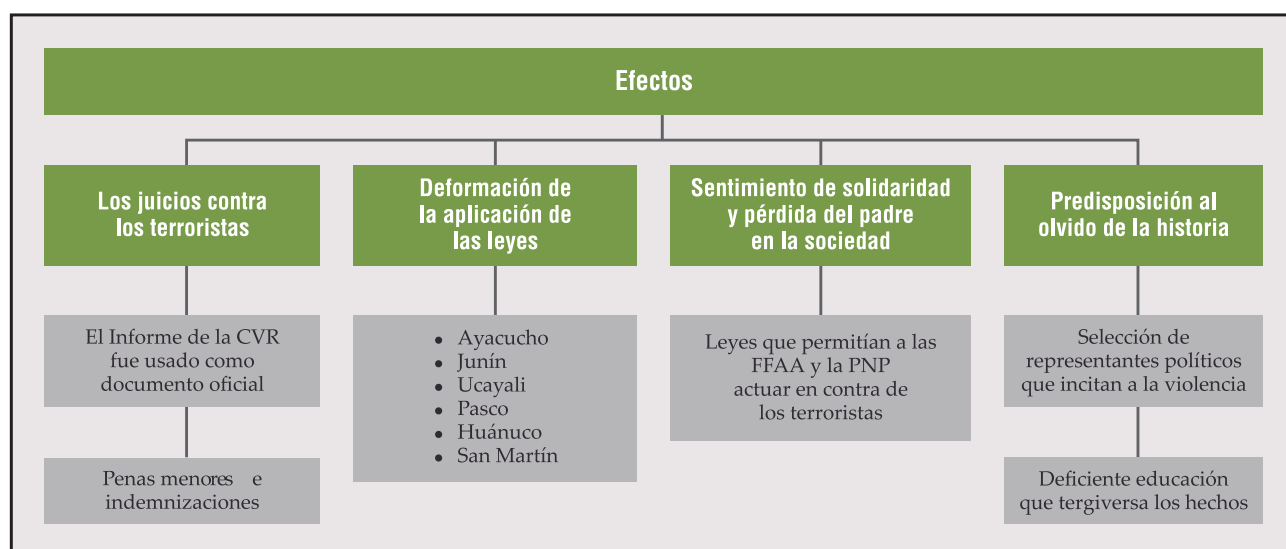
Efectos

Los juicios contra los terroristas

El Informe de la CVR fue usado como documento oficial

Penas menores e indemnizaciones

Deformación de la aplicación de las leyes

- Ayacucho
- Junín
- Ucayali
- Pasco
- Huánuco
- San Martín

Sentimiento de solidaridad y pérdida del padre en la sociedad

Leyes que permitían a las FFAA y la PNP actuar en contra de los terroristas

Predisposición al olvido de la historia

Selección de representantes políticos que incitan a la violencia

Deficiente educación que tergiversa los hechos